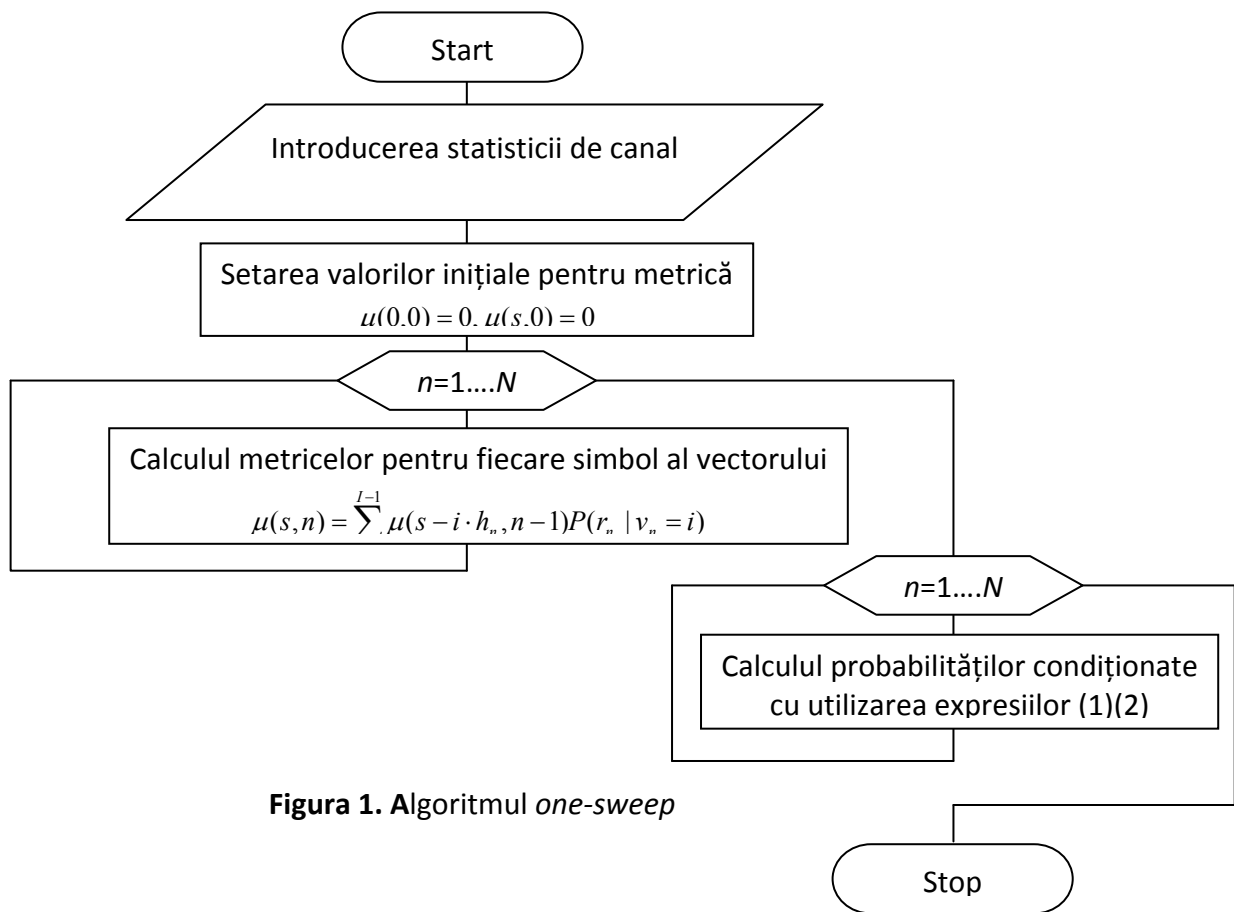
Start

Introducerea statisticii de canal

Setarea valorilor inițiale pentru metrică
$\mu(0,0)=0, \mu(s,0)=0$

$n$=1….$N$

Calculul metricelor pentru fiecare simbol al vectorului
$\mu(s,n)=\sum^{I-1} \mu(s-i\cdot h_n, n-1)P(r_n \mid v_n=i)$

$n$=1….$N$

Calculul probabilităților condiționate cu utilizarea expresiilor (1)(2)

**Figura 1. A**lgoritmul *one-sweep*

Stop